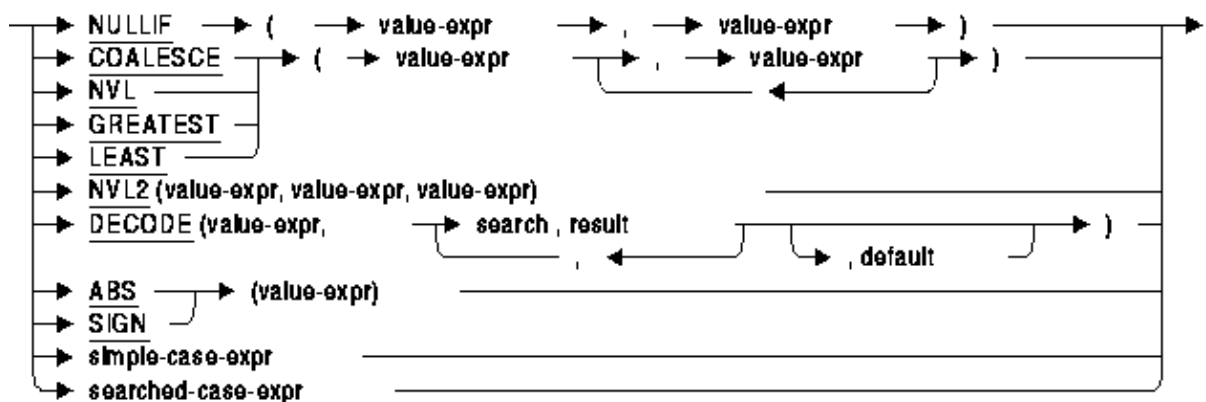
NULLIF ( value-expr , value-expr )
COALESCE ( value-expr , value-expr )
NVL
GREATEST
LEAST
NVL2 (value-expr, value-expr, value-expr)
DECODE (value-expr, search , result , , default )
ABS (value-expr)
SIGN
simple-case-expr
searched-case-expr